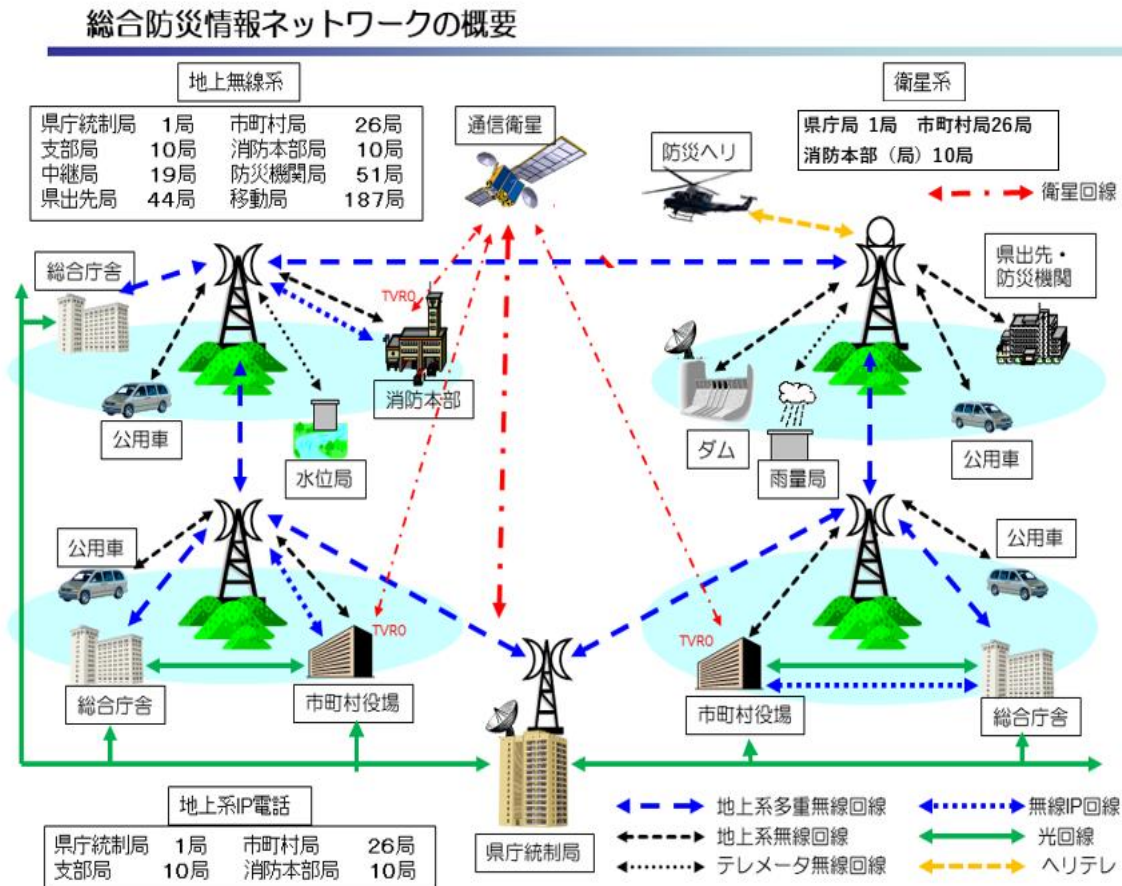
総合防災情報ネットワークの概要

地上無線系

| 県庁統制局 | 1局 | 市町村局 | 26局 |
|---|---|---|---|
| 支部局 | 10局 | 消防本部局 | 10局 |
| 中継局 | 19局 | 防災機関局 | 51局 |
| 県出先局 | 44局 | 移動局 | 187局 |

通信衛星

衛星系

県庁局 1局 市町村局26局
消防本部（局）10局

防災ヘリ

衛星回線

総合庁舎

TVRO

県出先・防災機関

消防本部

公用車

水位局

ダム

雨量局

公用車

公用車

公用車

TVRO

TVRO

総合庁舎

市町村役場

市町村役場

総合庁舎

地上系IP電話

| 県庁統制局 | 1局 | 市町村局 | 26局 |
|---|---|---|---|
| 支部局 | 10局 | 消防本部局 | 10局 |

県庁統制局

地上系多重無線回線
地上系無線回線
テレメータ無線回線
無線IP回線
光回線
ヘリテレ